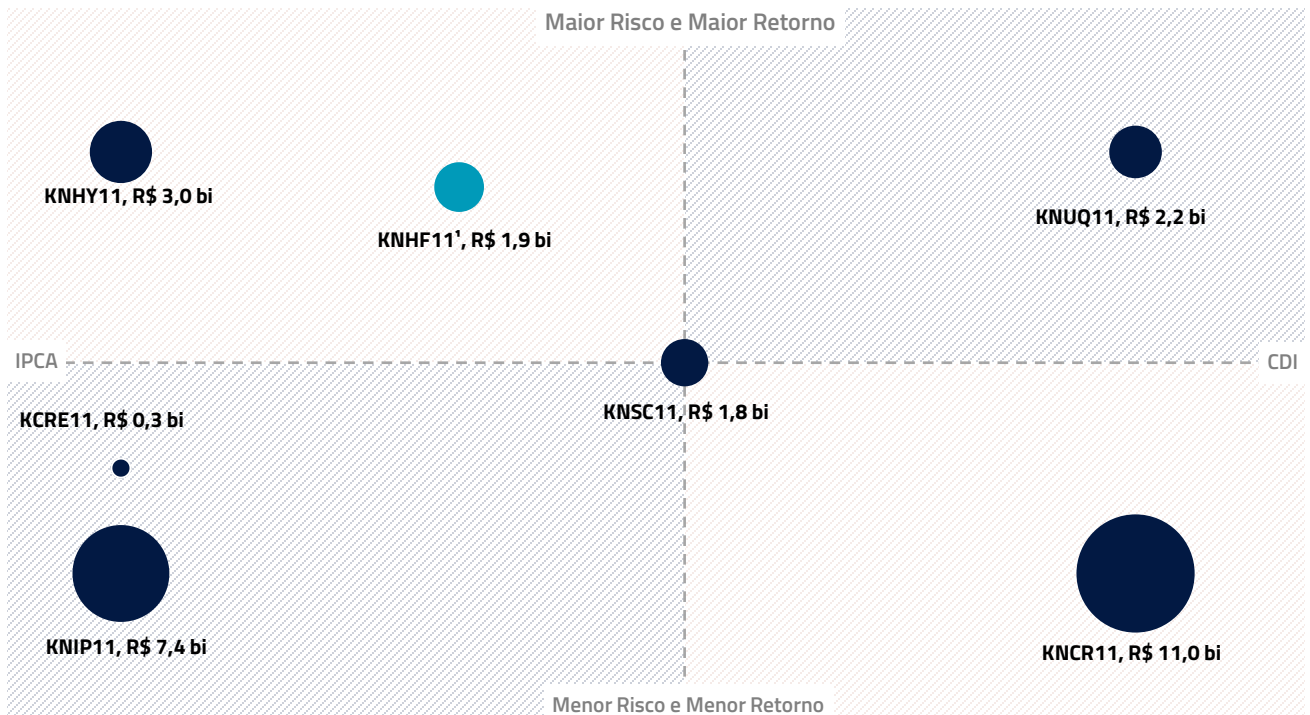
Maior Risco e Maior Retorno

KNHY11, R$ 3,0 bi

KNHF11¹, R$ 1,9 bi

KNUQ11, R$ 2,2 bi

IPCA

CDI

KNSC11, R$ 1,8 bi

KCRE11, R$ 0,3 bi

KNIP11, R$ 7,4 bi

KNCR11, R$ 11,0 bi

Menor Risco e Menor Retorno